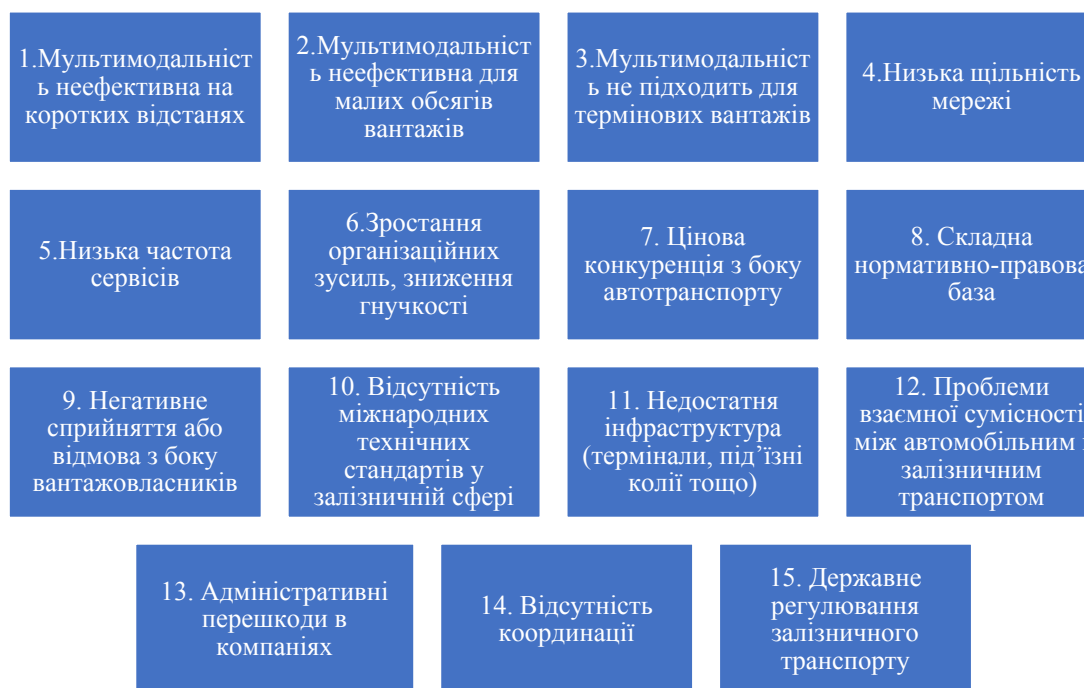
1.Мультимодальність неефективна на коротких відстанях

2.Мультимодальність неефективна для малих обсягів вантажів

3.Мультимодальність не підходить для термінових вантажів

4.Низька щільність мережі

5.Низька частота сервісів

6.Зростання організаційних зусиль, зниження гнучкості

7. Цінова конкуренція з боку автотранспорту

8. Складна нормативно-правова база

9. Негативне сприйняття або відмова з боку вантажовласників

10. Відсутність міжнародних технічних стандартів у залізничній сфері

11. Недостатня інфраструктура (термінали, під'їзні колії тощо)

12. Проблеми взаємної сумісності між автомобільним і залізничним транспортом

13. Адміністративні перешкоди в компаніях

14. Відсутність координації

15. Державне регулювання залізничного транспорту